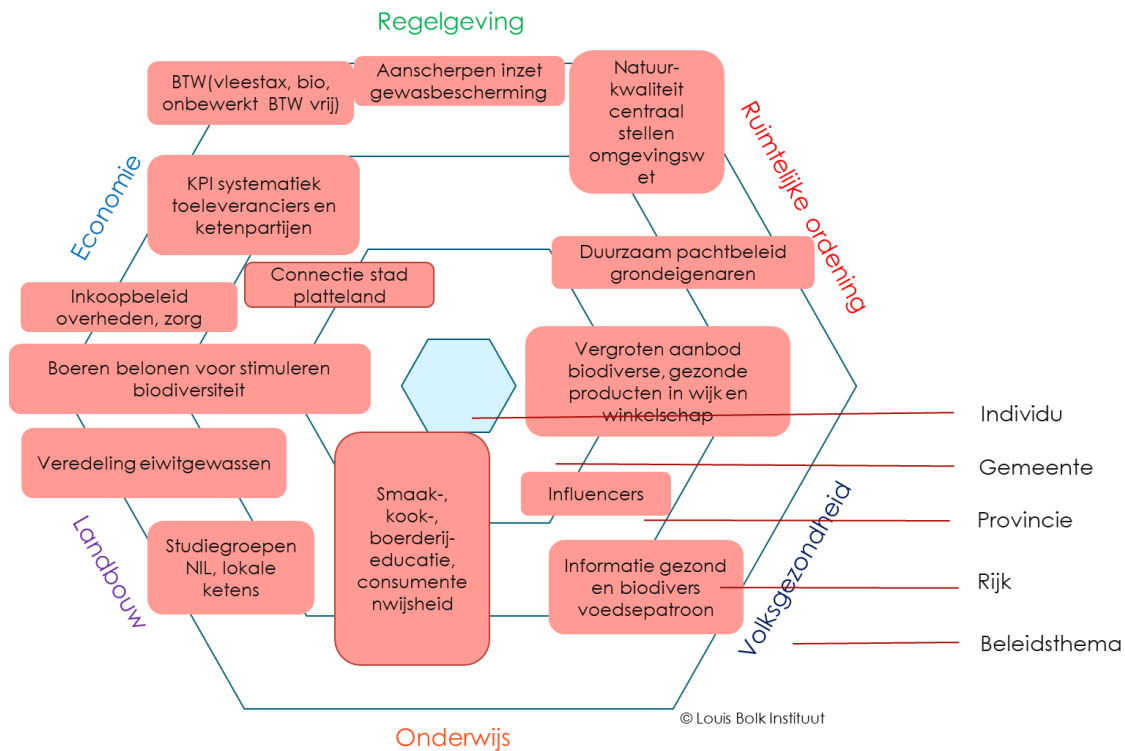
Regelgeving

BTW(vleestax, bio, onbewerkt BTW vrij)

Aanscherpen inzet gewasbescherming

Natuurkwaliteit centraal stellen omgevingswet

Ruimtelijke ordening

Economie

KPI systematiek toeleveranciers en ketenpartijen

Duurzaam pachtbeleid grondeigenaren

Connectie stad platteland

Inkoopbeleid overheden, zorg

Boeren belonen voor stimuleren biodiversiteit

Vergroten aanbod biodiverse, gezonde producten in wijk en winkelschap

Individu

Veredeling eiwitgewassen

Gemeente

Smaak-, kook-, boerderij-educatie, consumentenwijsheid

Influencers

Provincie

Landbouw

Studiegroepen NIL, lokale ketens

Volksgezondheid

Informatie gezond en biodivers voedsepatroon

Rijk

Beleidsthema

© Louis Bolk Instituut

Onderwijs